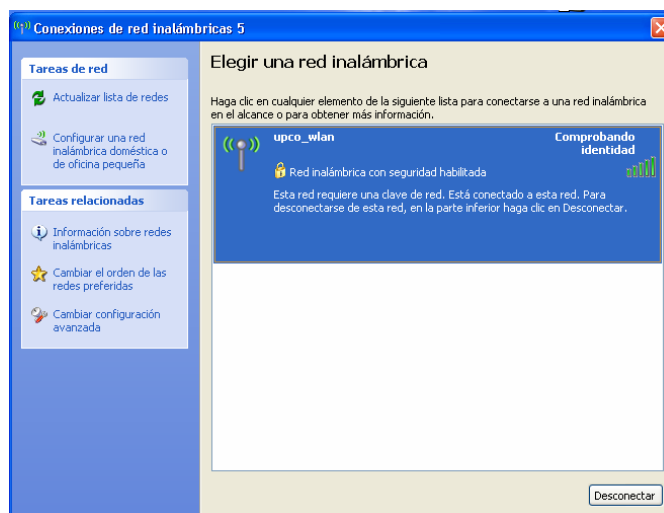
Conexiones de red inalámbricas 5

Tareas de red

Actualizar lista de redes

Configurar una red inalámbrica doméstica o de oficina pequeña

Tareas relacionadas

Información sobre redes inalámbricas

Cambiar el orden de las redes preferidas

Cambiar configuración avanzada

Elegir una red inalámbrica

Haga clic en cualquier elemento de la siguiente lista para conectarse a una red inalámbrica en el alcance o para obtener más información.

upco_wlan

Comprobando identidad

Red inalámbrica con seguridad habilitada

Esta red requiere una clave de red. Está conectado a esta red. Para desconectarse de esta red, en la parte inferior haga clic en Desconectar.

Desconectar